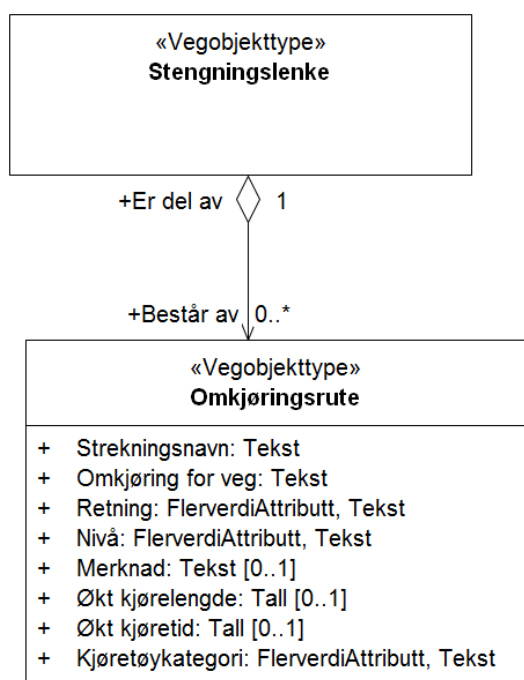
«Vegobjekttype»
**Stengningslenke**

+Er del av 1

+Består av 0..*

«Vegobjekttype»
**Omkjøringsrute**

+ Strekningsnavn: Tekst
+ Omkjøring for veg: Tekst
+ Retning: FlerverdiAttributt, Tekst
+ Nivå: FlerverdiAttributt, Tekst
+ Merknad: Tekst [0..1]
+ Økt kjørelengde: Tall [0..1]
+ Økt kjøretid: Tall [0..1]
+ Kjøretøykategori: FlerverdiAttributt, Tekst